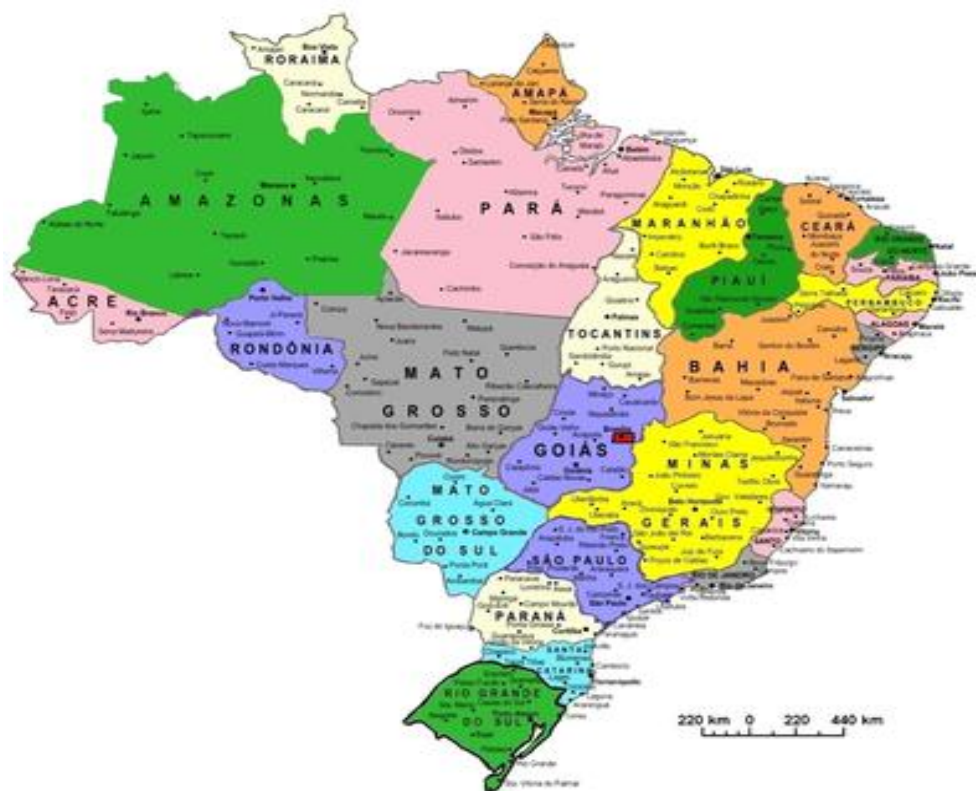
RORAIMA
AMAPÁ
AMAZONAS
PARÁ
MARANHÃO
CEARÁ
RIO GRANDE
PIAUÍ
PERNAMBUCO
ALAGOAS
ACRE
RONDÔNIA
TOCANTINS
BAHIA
MATO
GROSSO
GOIÁS
MINAS
GERAIS
MATO
GROSSO
DO SUL
SÃO PAULO
PARANÁ
SANTA
CATARINA
RIO GRANDE
DO SUL
Belém
Manaus
Porto Velho
Rio Branco
Palmas
Cuiabá
Goiânia
Brasília
Campo Grande
Belo Horizonte
São Paulo
Curitiba
Florianópolis
Porto Alegre
Salvador
Natal
Recife
Maceió
Aracaju
São Luís
Teresina
Fortaleza
220 km 0 220 440 km